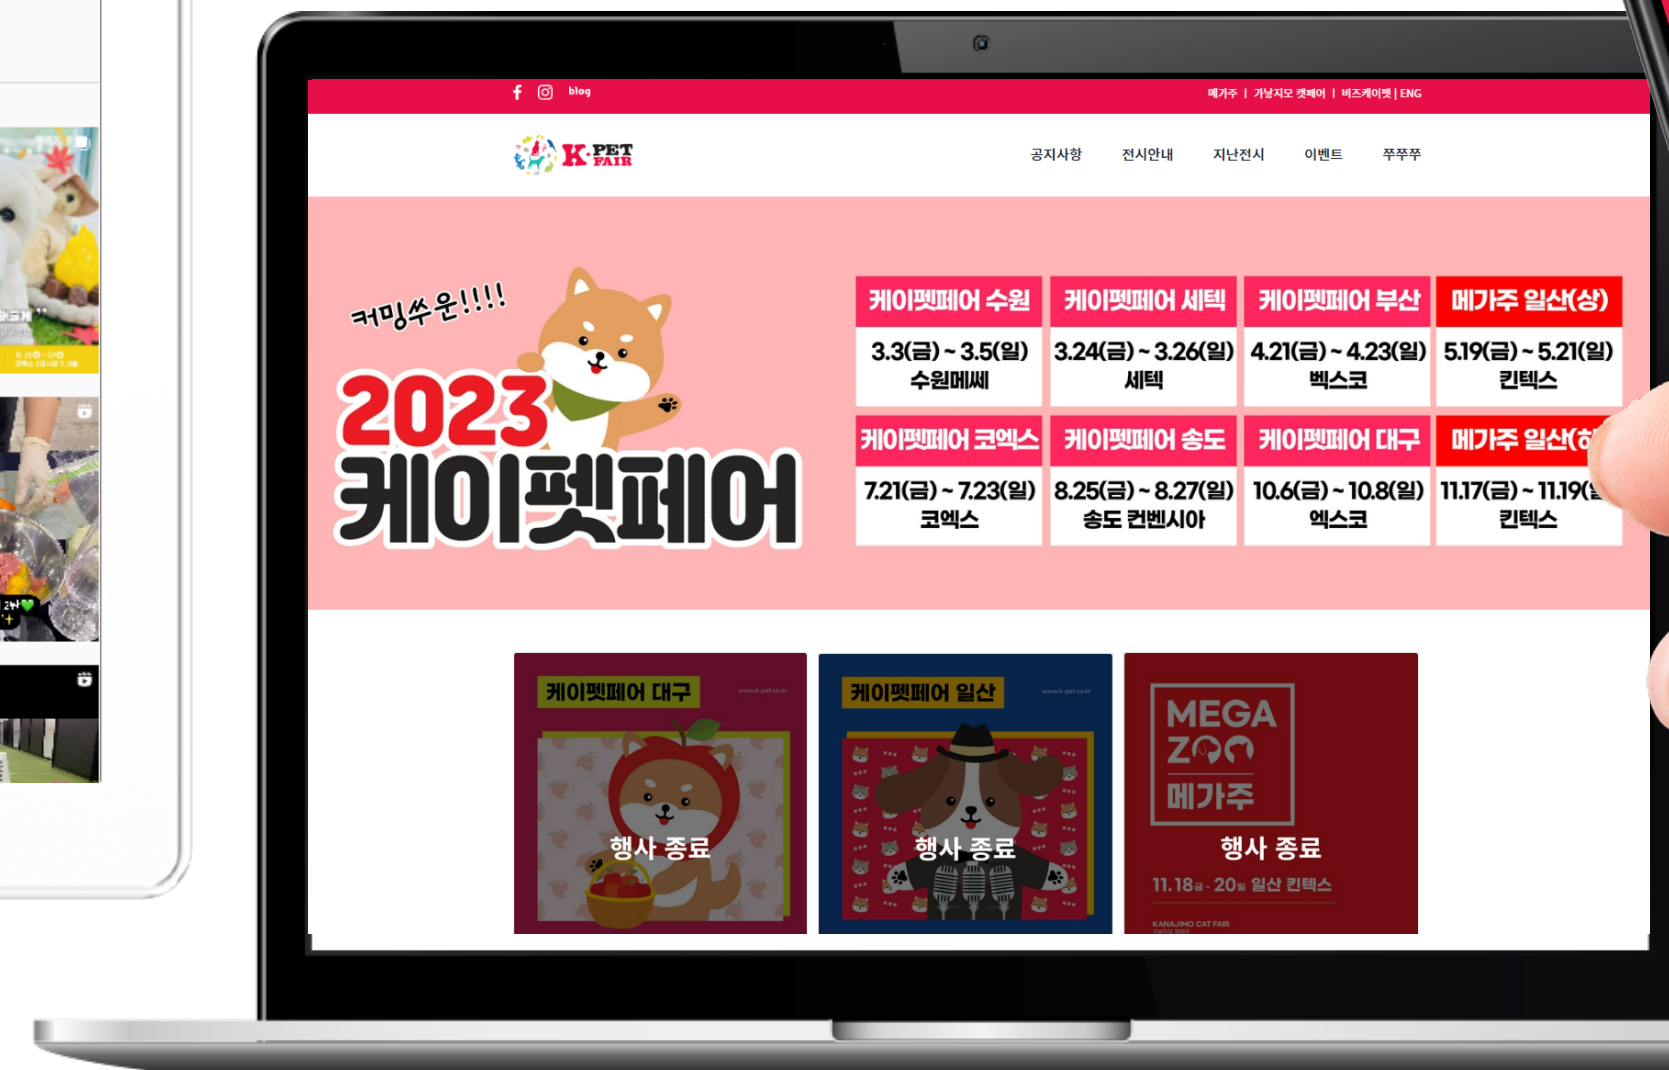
blog

메가주 | 가냥지모 캣페어 | 비즈케이펫 | ENG

K·PET FAIR

공지사항 전시안내 지난전시 이벤트 쭈쭈쭈

커밍쑤운!!!!

2023 케이펫페어

| 케이펫페어 수원 | 케이펫페어 세텍 | 케이펫페어 부산 | 메가주 일산(상) |
|---|---|---|---|
| 3.3(금) ~ 3.5(일) 수원메쎄 | 3.24(금) ~ 3.26(일) 세텍 | 4.21(금) ~ 4.23(일) 벡스코 | 5.19(금) ~ 5.21(일) 킨텍스 |
| 케이펫페어 코엑스 | 케이펫페어 송도 | 케이펫페어 대구 | 메가주 일산(하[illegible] |
| 7.21(금) ~ 7.23(일) 코엑스 | 8.25(금) ~ 8.27(일) 송도 컨벤시아 | 10.6(금) ~ 10.8(일) 엑스코 | 11.17(금) ~ 11.19([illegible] 킨텍스 |

케이펫페어 대구
행사 종료

케이펫페어 일산
행사 종료

MEGA ZOO 메가주
행사 종료
11.18금 - 20일 일산 킨텍스
KANAJIMO CAT FAIR